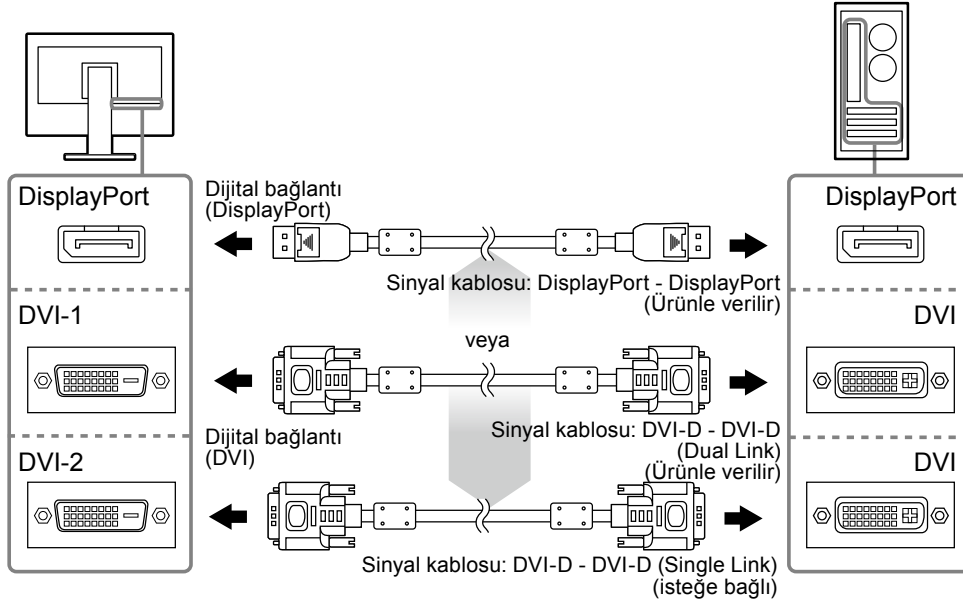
DisplayPort

Dijital bağlantı (DisplayPort)

DisplayPort

Sinyal kablosu: DisplayPort - DisplayPort (Ürünle verilir)

DVI-1

veya

DVI

Dijital bağlantı (DVI)

Sinyal kablosu: DVI-D - DVI-D (Dual Link) (Ürünle verilir)

DVI-2

DVI

Sinyal kablosu: DVI-D - DVI-D (Single Link) (isteğe bağlı)